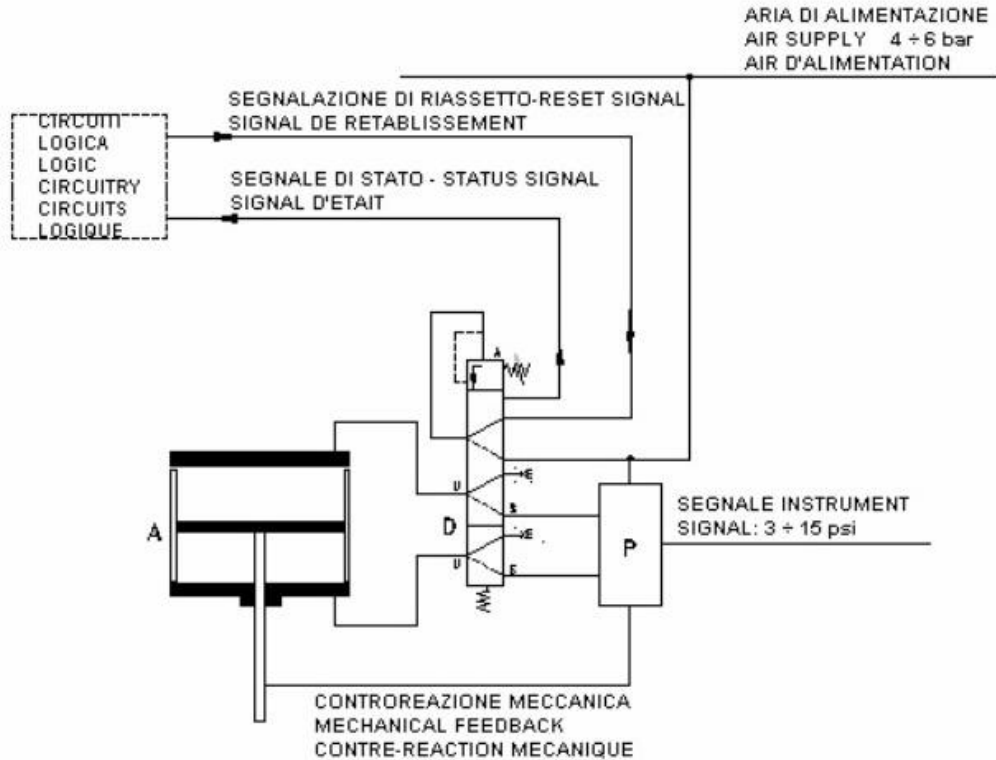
ARIA DI ALIMENTAZIONE
AIR SUPPLY 4 ÷ 6 bar
AIR D'ALIMENTATION

SEGNALAZIONE DI RIASSETTO-RESET SIGNAL
SIGNAL DE RETABLISSEMENT

CIRCUITI
LOGICA
LOGIC
CIRCUITRY
CIRCUITS
LOGIQUE

SEGNALE DI STATO - STATUS SIGNAL
SIGNAL D'ETAIT

A

U
S
E
E
E
U

A

D

P

SEGNALE INSTRUMENT
SIGNAL: 3 ÷ 15 psi

CONTROREAZIONE MECCANICA
MECHANICAL FEEDBACK
CONTRE-REACTION MECANIQUE